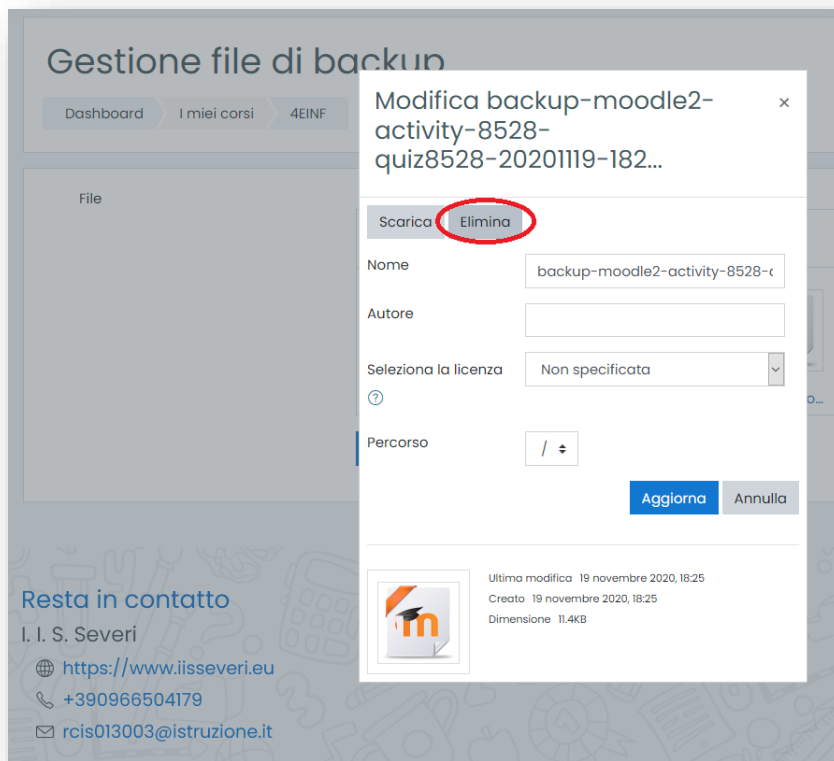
Gestione file di backup

Dashboard I miei corsi 4EINF

File

Modifica backup-moodle2-activity-8528-quiz8528-20201119-182...

×

Scarica Elimina

Nome backup-moodle2-activity-8528-

Autore

Seleziona la licenza Non specificata

Percorso /

Aggiorna Annulla

Ultima modifica 19 novembre 2020, 18:25
Creato 19 novembre 2020, 18:25
Dimensione 11.4KB

Resta in contatto
I. I. S. Severi
https://www.iisseveri.eu
+390966504179
rcis013003@istruzione.it